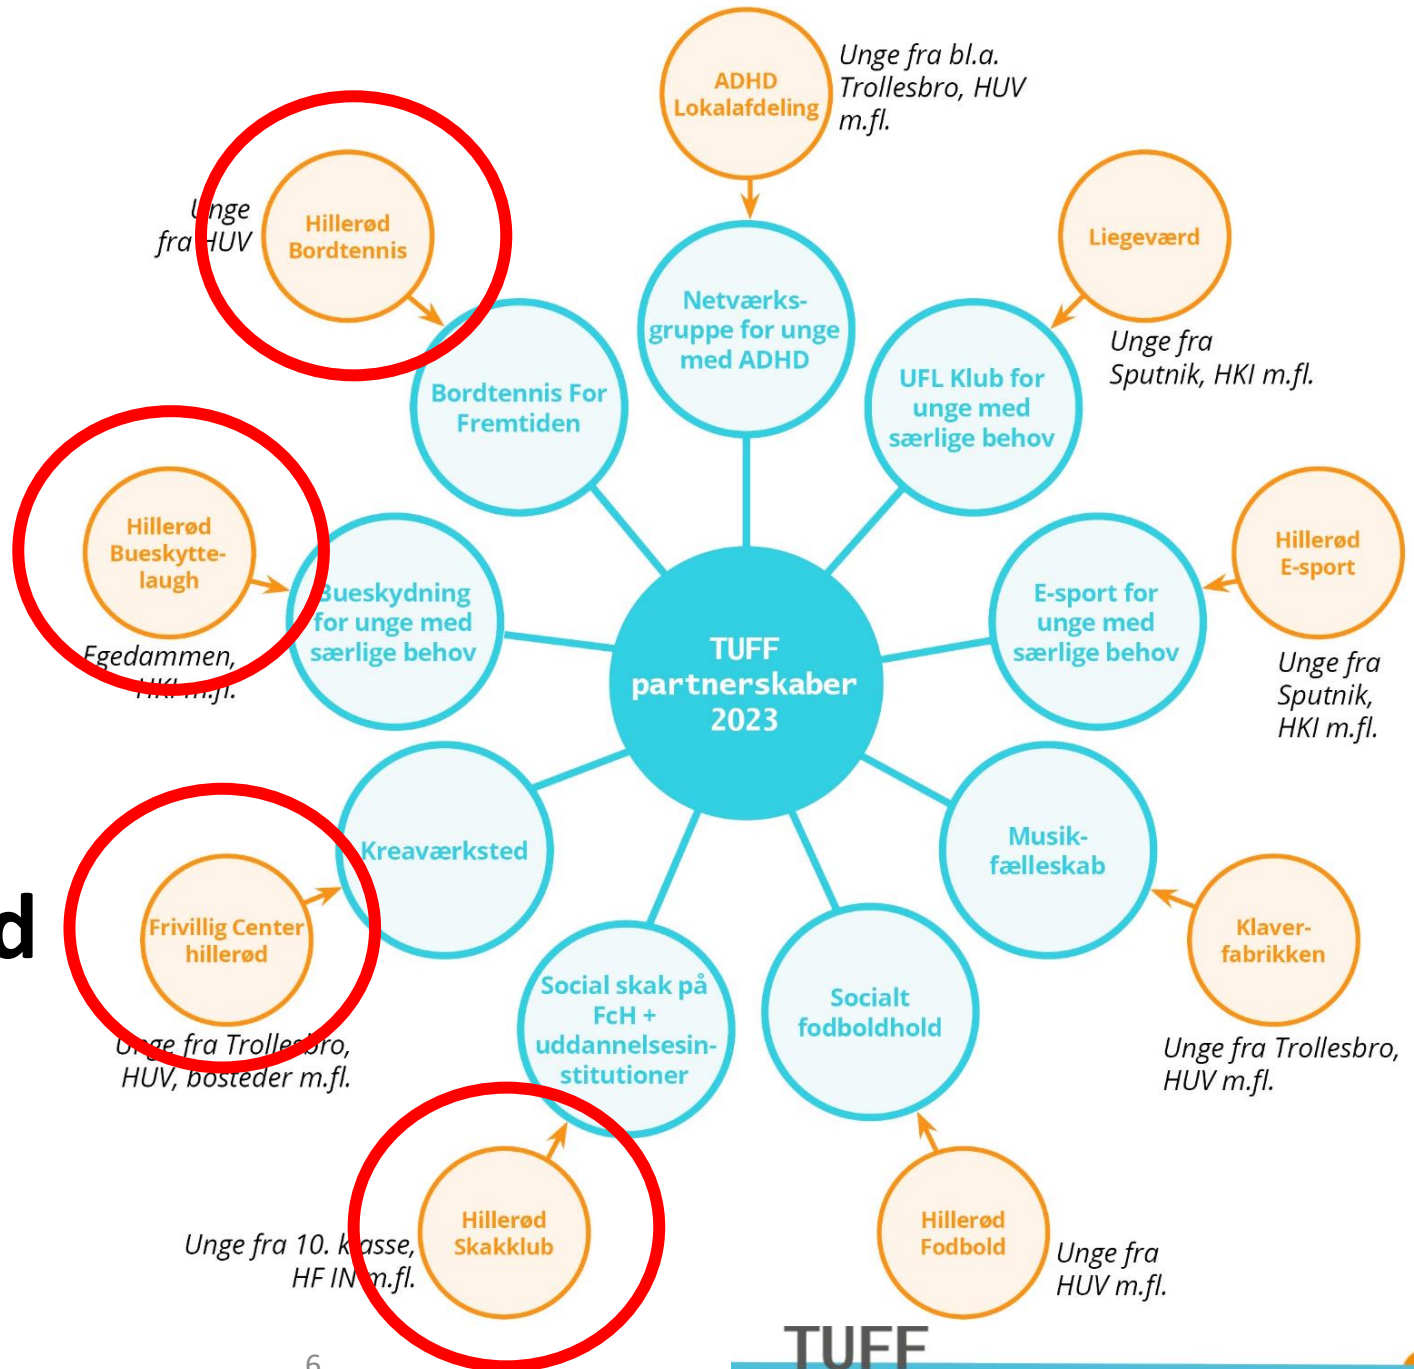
ADHD Lokalafdeling

Unge fra bl.a. Trollesbro, HUV m.fl.

Unge fra HUV

Hillerød Bordtennis

Netværksgruppe for unge med ADHD

Liegeværd

Unge fra Sputnik, HKI m.fl.

Bordtennis For Fremtiden

UFL Klub for unge med særlige behov

Hillerød Bueskyttelaugh

Egedammen, HKI m.fl.

Bueskydning for unge med særlige behov

TUFF partnerskaber 2023

E-sport for unge med særlige behov

Hillerød E-sport

Unge fra Sputnik, HKI m.fl.

Kreaværksted

Musikfælleskab

d

Frivillig Center hillerød

Unge fra Trollesbro, HUV, bosteder m.fl.

Social skak på FcH + uddannelsesinstitutioner

Socialt fodboldhold

Klaverfabrikken

Unge fra Trollesbro, HUV m.fl.

Unge fra 10. klasse, HF IN m.fl.

Hillerød Skakklub

Hillerød Fodbold

Unge fra HUV m.fl.

6

TUFF